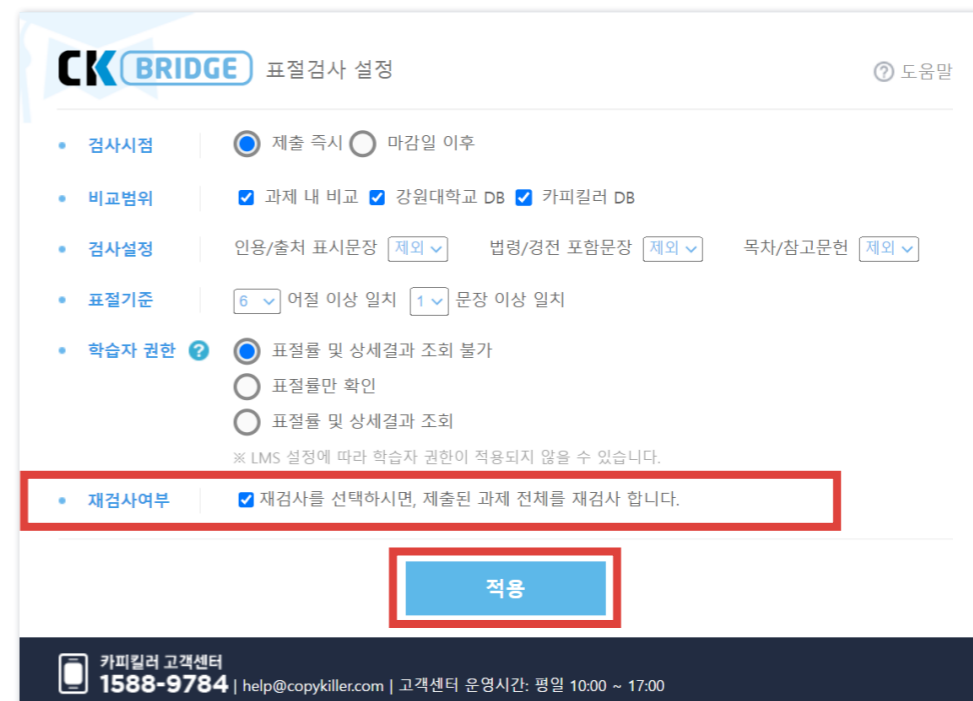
CK BRIDGE 표절검사 설정

? 도움말

검사시점 제출 즉시 마감일 이후

비교범위 과제 내 비교 강원대학교 DB 카피킬러 DB

검사설정 인용/출처 표시문장 제외 법령/경전 포함문장 제외 목차/참고문헌 제외

표절기준 6 어절 이상 일치 1 문장 이상 일치

학습자 권한 ? 표절률 및 상세결과 조회 불가
표절률만 확인
표절률 및 상세결과 조회
※ LMS 설정에 따라 학습자 권한이 적용되지 않을 수 있습니다.

재검사여부 재검사를 선택하시면, 제출된 과제 전체를 재검사 합니다.

적용

카피킬러 고객센터
1588-9784 | help@copykiller.com | 고객센터 운영시간: 평일 10:00 ~ 17:00